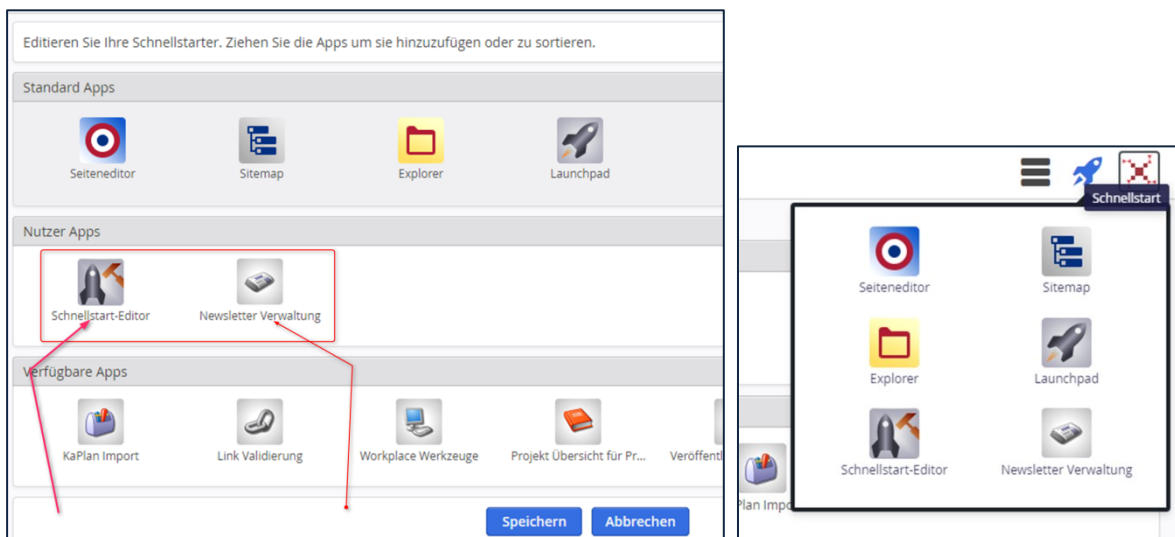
Editieren Sie Ihre Schnellstarter. Ziehen Sie die Apps um sie hinzuzufügen oder zu sortieren.

Standard Apps

Seiteneditor

Sitemap

Explorer

Launchpad

Nutzer Apps

Schnellstart-Editor

Newsletter Verwaltung

Verfügbare Apps

KaPlan Import

Link Validierung

Workplace Werkzeuge

Projekt Übersicht für Pr...

Veröffentl

Speichern

Abbrechen

Schnellstart

Seiteneditor

Sitemap

Explorer

Launchpad

Schnellstart-Editor

Newsletter Verwaltung

Plan Impo